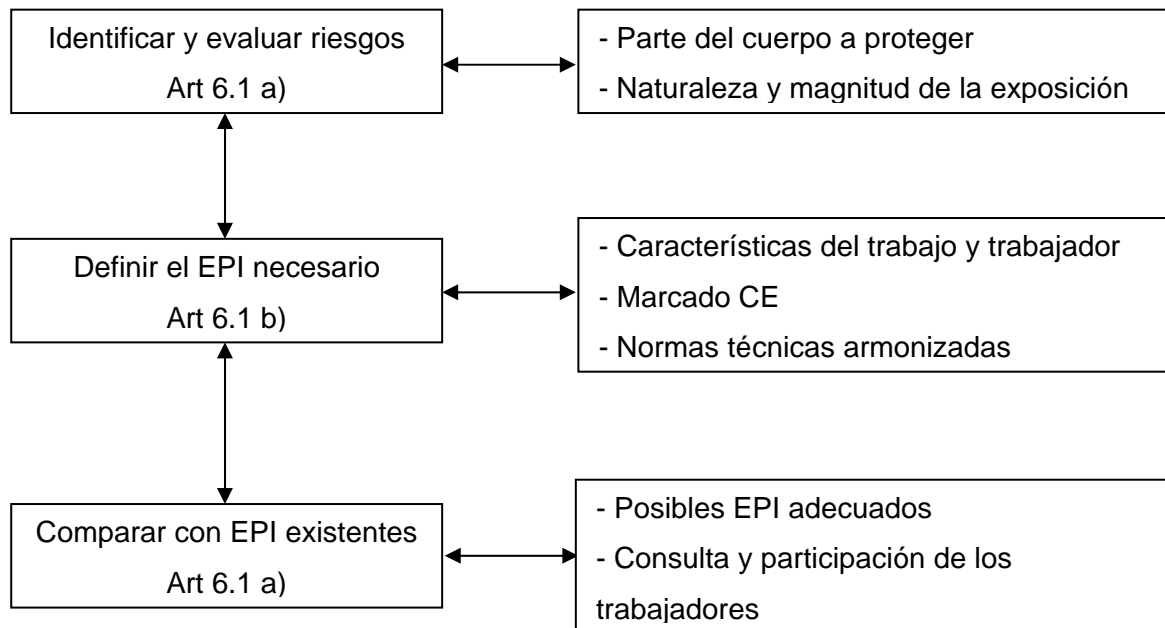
Identificar y evaluar riesgos
Art 6.1 a)

- Parte del cuerpo a proteger
- Naturaleza y magnitud de la exposición

Definir el EPI necesario
Art 6.1 b)

- Características del trabajo y trabajador
- Marcado CE
- Normas técnicas armonizadas

Comparar con EPI existentes
Art 6.1 a)

- Posibles EPI adecuados
- Consulta y participación de los trabajadores